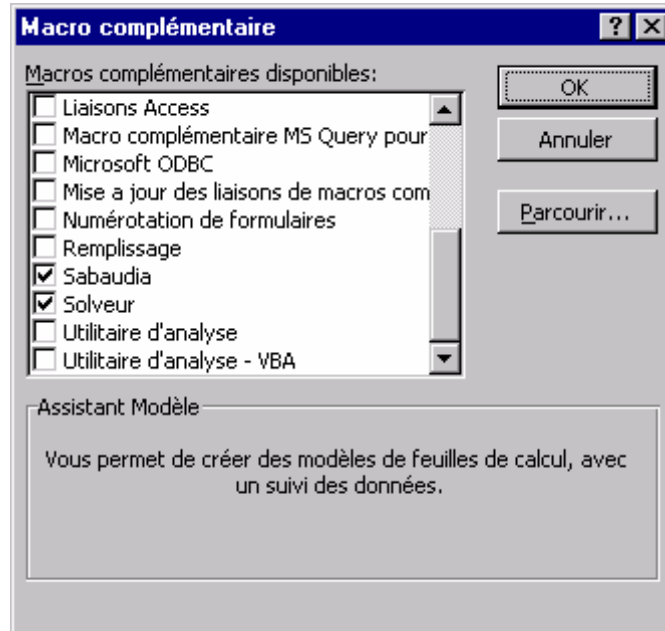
Macro complémentaire

?

Macros complémentaires disponibles:

Liaisons Access
Macro complémentaire MS Query pour
Microsoft ODBC
Mise a jour des liaisons de macros com
Numérotation de formulaires
Remplissage
Sabaudia
Solveur
Utilitaire d'analyse
Utilitaire d'analyse - VBA

OK

Annuler

Parcourir...

Assistant Modèle

Vous permet de créer des modèles de feuilles de calcul, avec un suivi des données.